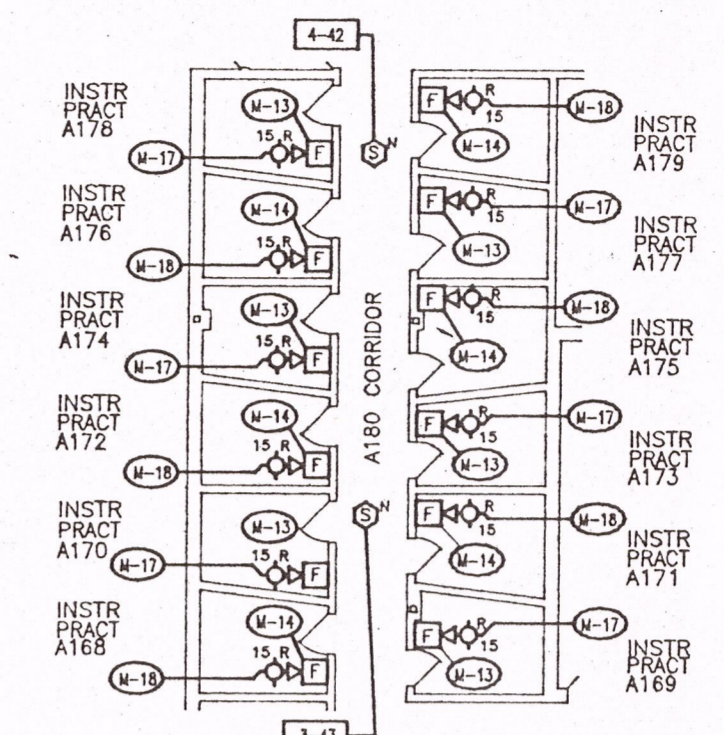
4-42

INSTR PRACT A178
M-13
15 R
M-17
F
S N

F
R
M-18
M-14
15
INSTR PRACT A179

INSTR PRACT A176
M-14
15 R
M-18
F

F
R
M-17
15
M-13
INSTR PRACT A177

INSTR PRACT A174
M-13
15 R
M-17
F

A180 CORRIDOR

F
R
M-18
15
M-14
INSTR PRACT A175

INSTR PRACT A172
M-14
15 R
M-18
F

F
R
M-17
15
M-13
INSTR PRACT A173

INSTR PRACT A170
M-13
15 R
M-17
F
S N

F
R
M-18
15
M-14
INSTR PRACT A171

INSTR PRACT A168
M-14
15 R
M-18
F

F
R
M-17
15
M-13
INSTR PRACT A169

3-47